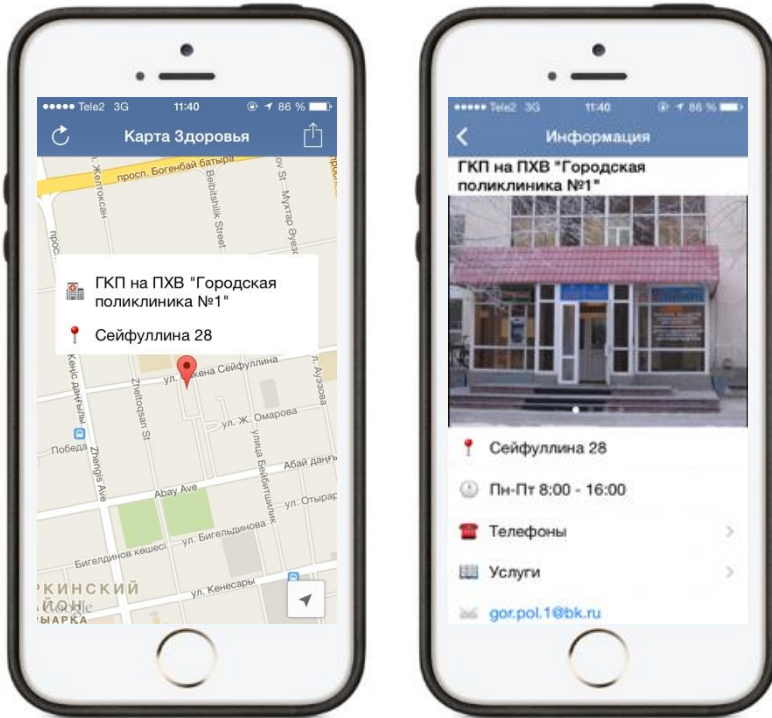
●●●●● Tele2 3G 11:40 86 %

Карта Здоровья

просп. Богенбай батыра

Желтоксан

Beibitshilik Street

Mukhtar Auezov St

ГКП на ПХВ "Городская поликлиника №1"

Сейфуллина 28

ул. Сәкена Сейфуллина

Кеңес даңғылы

Zheltoqsan St

ул. Ж. Омарова

Победа

Zhangis Ave

улица Бейбитшилик

Абай даңғ

Abay Ave

ул. Отырар

Бигельдинов көшесі

ул. Бигельдинова

ул. Кенесары

РКИНСКИЙ

Google

ЫРКА

●●●●● Tele2 3G 11:40 86 %

Информация

ГКП на ПХВ "Городская поликлиника №1"

Сейфуллина 28

Пн-Пт 8:00 - 16:00

Телефоны

Услуги

gor.pol.1@bk.ru